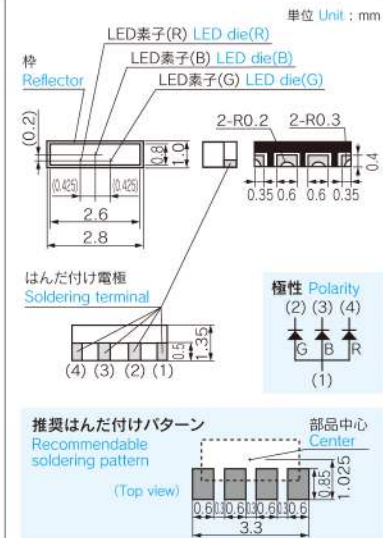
単位 Unit : mm

LED素子(R) LED die(R)
LED素子(B) LED die(B)
LED素子(G) LED die(G)

枠
Reflector

(0.2)
0.8
1.0
(0.425)
(0.425)
2.6
2.8

2-R0.2
2-R0.3
0.4
0.35
0.6
0.6
0.35

はんだ付け電極
Soldering terminal

1.35
0.5
(4) (3) (2) (1)

極性 Polarity
(2) (3) (4)
G B R
(1)

推奨はんだ付けパターン
Recommendable soldering pattern
(Top view)

部品中心
Center

0.85
1.025
0.6 0.1 0.6 0.1 0.6 0.1 0.6
3.3